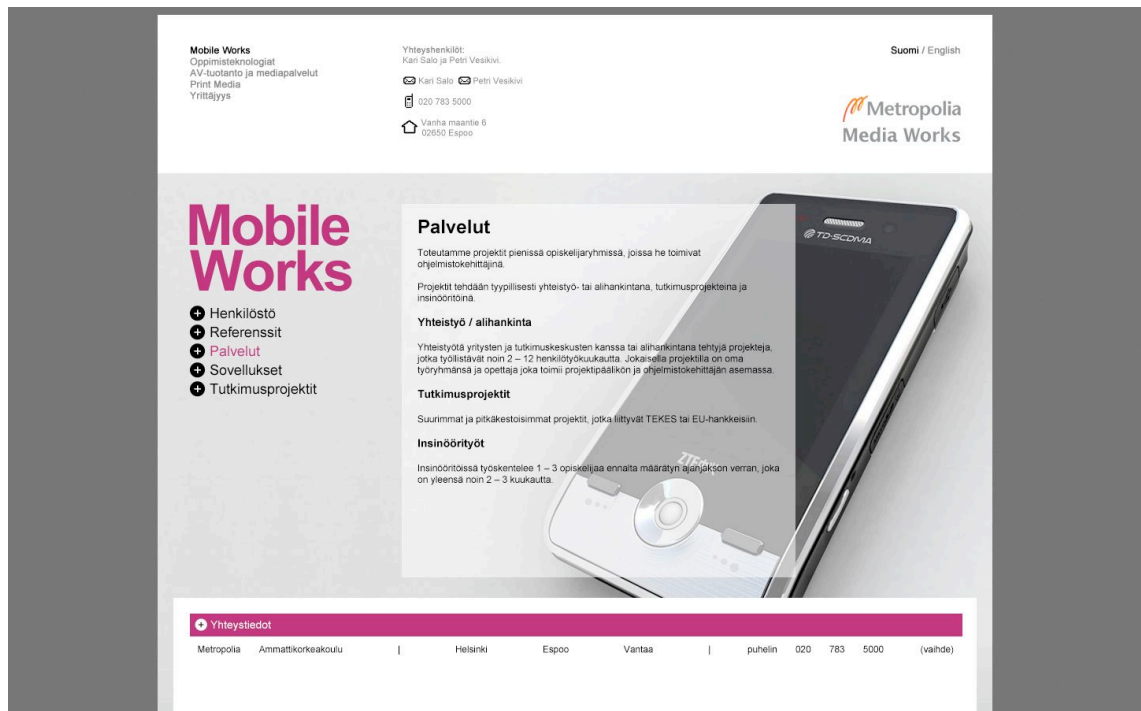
Mobile Works
Oppimisteknologiat
AV-tuotanto ja mediapalvelut
Print Media
Yrittäjyys

Yhteyshenkilöt:
Kari Salo ja Petri Vesikivi.

Kari Salo Petri Vesikivi

020 783 5000

Vanha maantie 6
02650 Espoo

Suomi / English

Metropolia
Media Works

Mobile Works

Henkilöstö
Referenssit
Palvelut
Sovellukset
Tutkimusprojektit

Palvelut

Toteutamme projektit pienissä opiskelijaryhmissä, joissa he toimivat ohjelmistokehittäjinä.

Projektit tehdään tyypillisesti yhteistyö- tai alihankintana, tutkimusprojekteina ja insinöörtöinä.

Yhteistyö / alihankinta

Yhteistyötä yritysten ja tutkimuskeskusten kanssa tai alihankintana tehtyjä projekteja, jotka työllistävät noin 2 – 12 henkilötyökuukautta. Jokaisella projektilla on oma työryhmänsä ja opettaja joka toimii projektipäällikön ja ohjelmistokehittäjän asemassa.

Tutkimusprojektit

Suurimmat ja pitkäkestoisimmat projektit, jotka liittyvät TEKES tai EU-hankkeisiin.

Insinöörityöt

Insinöörtöissä työskentelee 1 – 3 opiskelijaa ennalta määrätyn ajanjakson verran, joka on yleensä noin 2 – 3 kuukautta.

TD-SCDMA

ZTE

Yhteystiedot

Metropolia Ammattikorkeakoulu | Helsinki Espoo Vantaa | puhelin 020 783 5000 (vaihde)